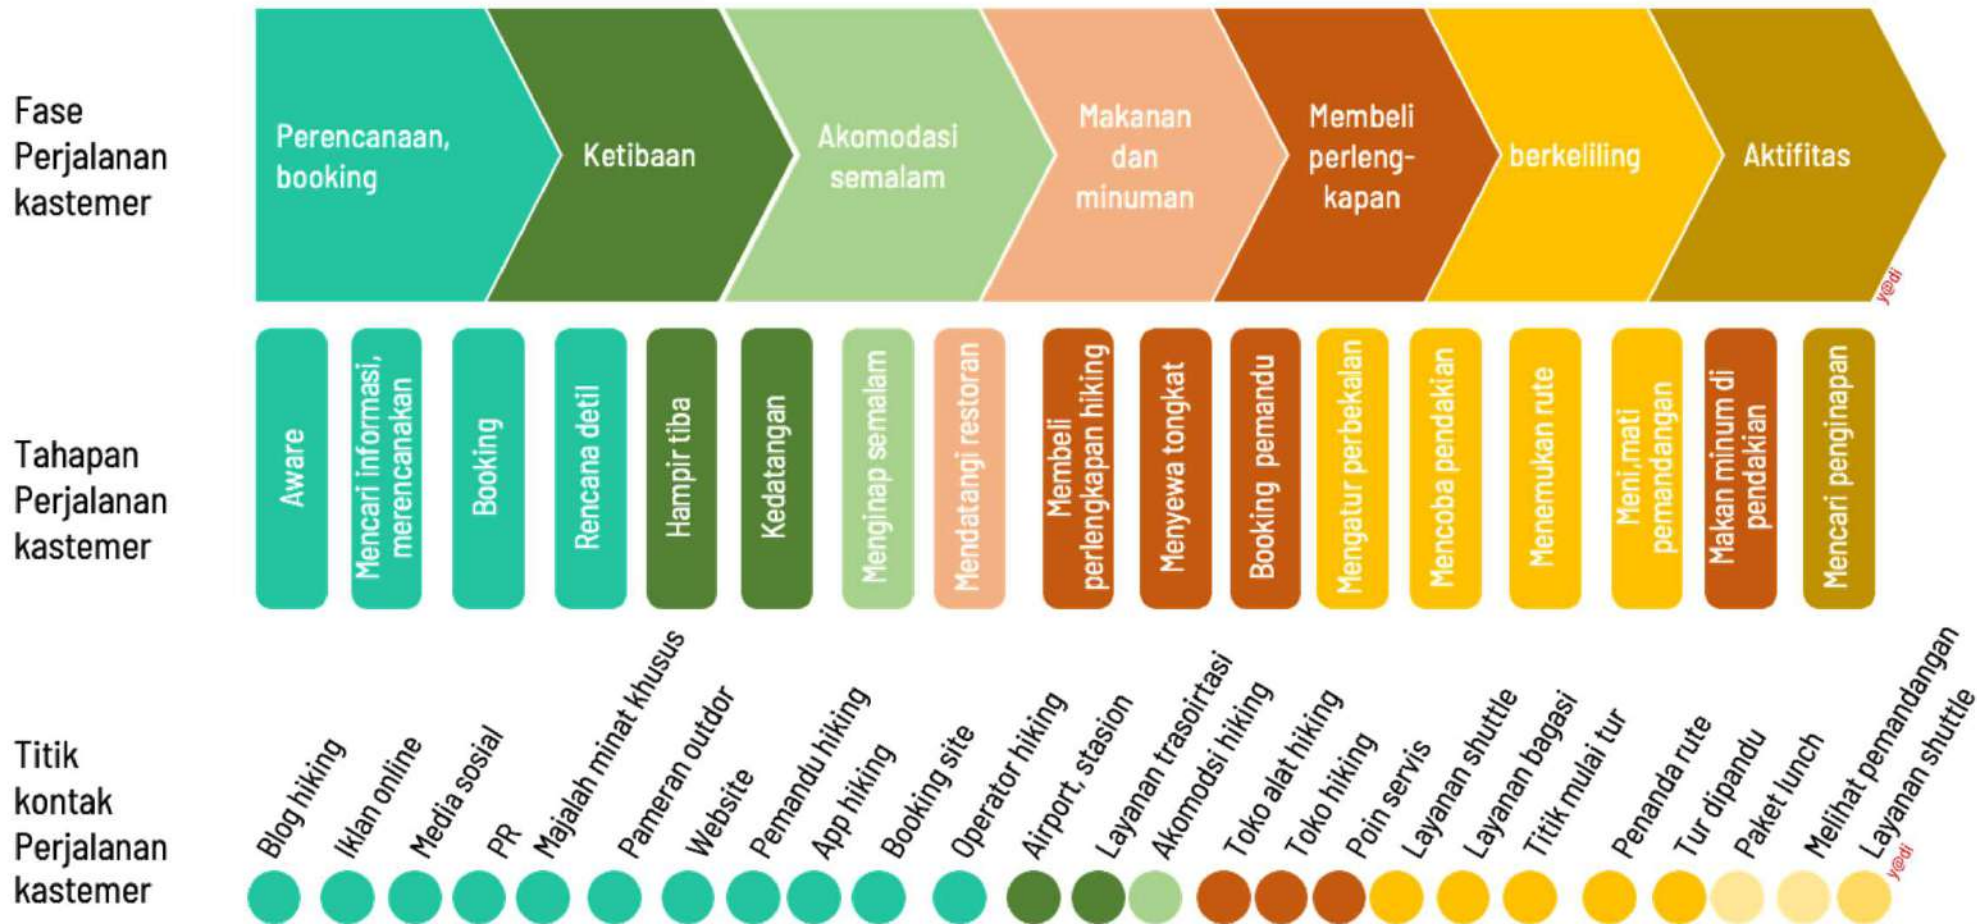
Fase Perjalanan kastemer

Perencanaan, booking

Ketibaan

Akomodasi semalam

Makanan dan minuman

Membeli perleng-kapan

berkeliling

Aktifitas

y@di

Tahapan Perjalanan kastemer

Aware

Mencari informasi, merencanakan

Booking

Rencana detil

Hampir tiba

Kedatangan

Menginap semalam

Mendatangi restoran

Membeli perlengkapan hiking

Menyewa tongkat

Booking pemandu

Mengatur perbekalan

Mencoba pendakian

Menemukan rute

Meni.mati pemandangan

Makan minum di pendakian

Mencari penginapan

Titik kontak Perjalanan kastemer

Blog hiking

Iklan online

Media sosial

PR

Majalah minat khusus

Pameran outdor

Website

Pemandu hiking

App hiking

Booking site

Operator hiking

Airport, stasion

Layanan trasoirtasi

Akomodsi hiking

Toko alat hiking

Toko hiking

Poin servis

Layanan shuttle

Layanan bagasi

Titik mulai tur

Penanda rute

Tur dipandu

Paket lunch

Melihat pemandangan

Layanan shuttle

y@di